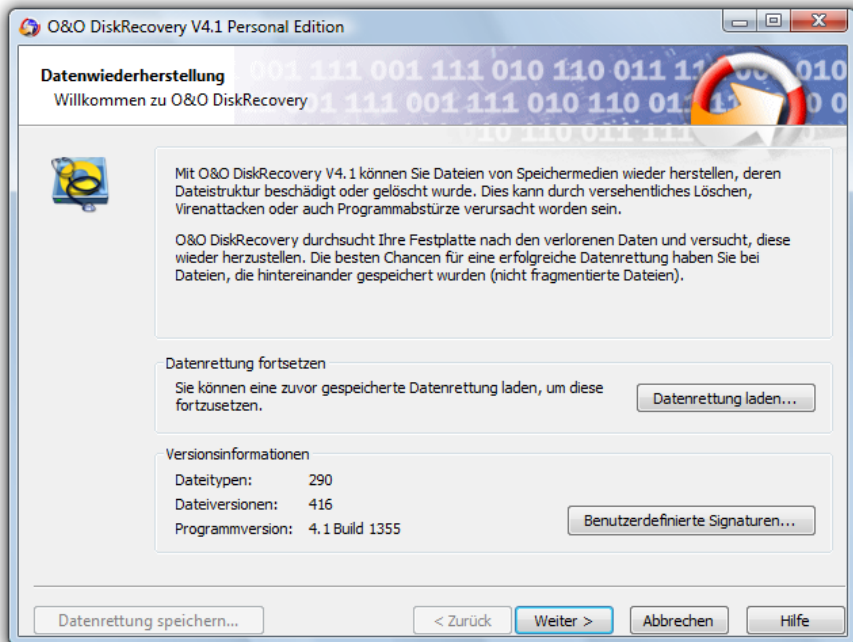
O&O DiskRecovery V4.1 Personal Edition

Datenwiederherstellung
Willkommen zu O&O DiskRecovery

001 111 001 111 010 110 011 11
1 111 001 111 010 110 01
10 110 011

Mit O&O DiskRecovery V4.1 können Sie Dateien von Speichermedien wieder herstellen, deren Dateistruktur beschädigt oder gelöscht wurde. Dies kann durch versehentliches Löschen, Virenattacken oder auch Programmabstürze verursacht worden sein.

O&O DiskRecovery durchsucht Ihre Festplatte nach den verlorenen Daten und versucht, diese wieder herzustellen. Die besten Chancen für eine erfolgreiche Datenrettung haben Sie bei Dateien, die hintereinander gespeichert wurden (nicht fragmentierte Dateien).

Datenrettung fortsetzen
Sie können eine zuvor gespeicherte Datenrettung laden, um diese fortzusetzen.
Datenrettung laden...

Versionsinformationen
| Dateitypen: | 290 |
| Dateiversionen: | 416 |
| Programmversion: | 4.1 Build 1355 |

Benutzerdefinierte Signaturen...

Datenrettung speichern...
< Zurück
Weiter >
Abbrechen
Hilfe